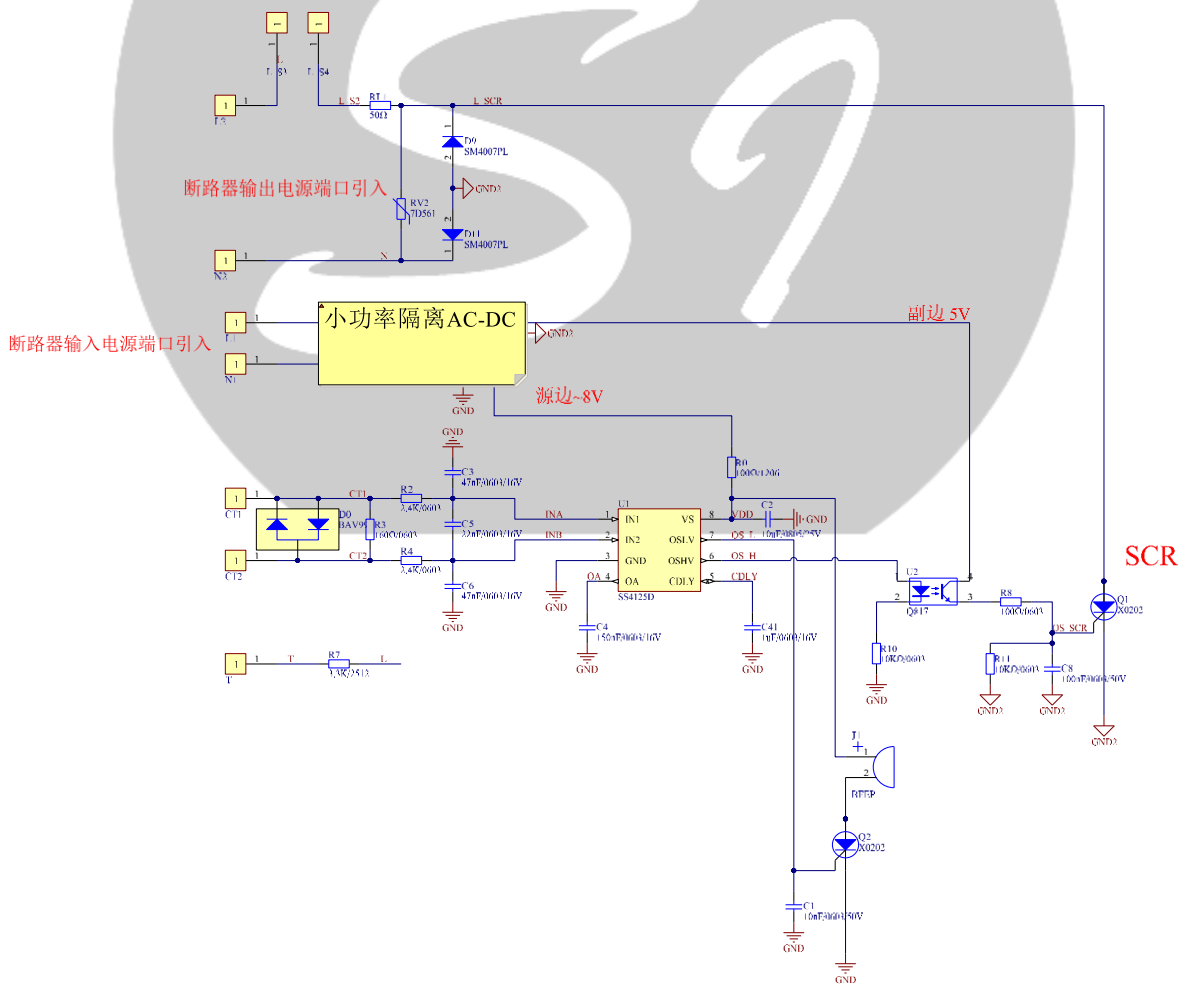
1
1
L S3
S4
1
L3
L S2
RT1
50Ω
L SCR
D0
SM4007PL
GND2
断路器输出电源端口引入
RV2
7D561
D11
SM4007PL
1
N3
N
1
L1
1
N1
1
小功率隔离AC-DC
GND2
副边 5V
断路器输入电源端口引入
GND
源边~8V
GND
C3
47nF/0603/16V
R0
100Ω/1206
1
CT1
1
CT1
R2
2.4K/0603
D0
BAV99
R3
100Ω/0603
C5
22nF/0603/16V
INA
INB
U1
IN1
IN2
GND
OA
VS
OSLV
OSHV
CDLY
SS4125D
VDD
C2
10uF/0805/25V
GND
OS L
OS H
CDLY
SCR
1
CT2
CT2
R4
2.4K/0603
C6
47nF/0603/16V
GND
GND
OA
C4
150nF/0603/16V
GND
C41
1uF/0603/16V
GND
U2
Q817
R10
10KΩ/0603
GND
R8
100Ω/0603
OS SCR
R11
10KΩ/0603
C8
100nF/0603/50V
GND2
GND2
Q1
X0202
GND2
1
T
T
R7
3.3K/2513
L
J1
BEEP
Q2
X0202
C1
10nF/0603/50V
GND
GND